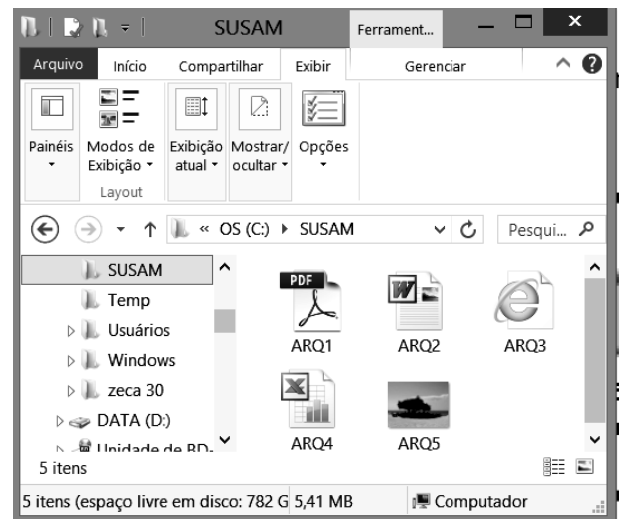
SUSAM
Ferrament...
Arquivo Início Compartilhar Exibir Gerenciar
Painéis
Modos de Exibição
Exibição atual
Mostrar/ ocultar
Opções
Layout
« OS (C:) ▸ SUSAM
Pesqui...
SUSAM
Temp
Usuários
Windows
zeca 30
DATA (D:)
Unidade de BD-
PDF
ARQ1
ARQ2
ARQ3
ARQ4
ARQ5
5 itens
5 itens (espaço livre em disco: 782 G 5,41 MB
Computador